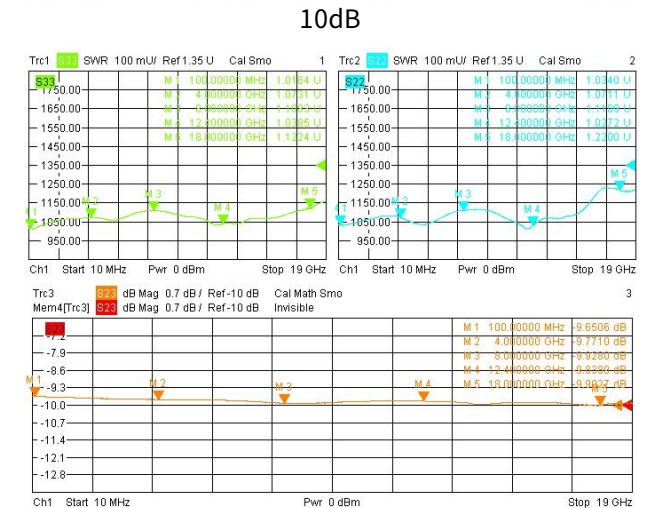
10dB

Trc1 S33 SWR 100 mU/ Ref 1.35 U Cal Smo 1

S33

| M 1 | 100.000000 MHz | 1.0164 U |
|---|---|---|
| M 2 | 4.000000 GHz | 1.0731 U |
| M 3 | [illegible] GHz | 1.1013 U |
| M 4 | 12.400000 GHz | 1.0385 U |
| M 5 | 18.000000 GHz | 1.1224 U |

1750.00
1650.00
1550.00
1450.00
1350.00
1250.00
1150.00
1050.00
950.00

M 1 M 2 M 3 M 4 M 5

Ch1 Start 10 MHz Pwr 0 dBm Stop 19 GHz

Trc2 S22 SWR 100 mU/ Ref 1.35 U Cal Smo 2

S22

| M 1 | 100.000000 MHz | 1.0340 U |
|---|---|---|
| M 2 | 4.000000 GHz | 1.0711 U |
| M 3 | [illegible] GHz | 1.1103 U |
| M 4 | 12.400000 GHz | 1.0372 U |
| M 5 | 18.000000 GHz | 1.2200 U |

1750.00
1650.00
1550.00
1450.00
1350.00
1250.00
1150.00
1050.00
950.00

M 1 M 2 M 3 M 4 M 5

Ch1 Start 10 MHz Pwr 0 dBm Stop 19 GHz

Trc3 S21 dB Mag 0.7 dB / Ref -10 dB Cal Math Smo 3
Mem4[Trc3] S23 dB Mag 0.7 dB / Ref -10 dB Invisible

S21

| M 1 | 100.000000 MHz | -9.6506 dB |
|---|---|---|
| M 2 | 4.000000 GHz | -9.7710 dB |
| M 3 | 8.000000 GHz | -9.9280 dB |
| M 4 | 12.400000 GHz | -9.8280 dB |
| M 5 | 18.000000 GHz | -9.9837 dB |

-7.2
-7.9
-8.6
-9.3
-10.0
-10.7
-11.4
-12.1
-12.8

M 1 M 2 M 3 M 4 M 5

Ch1 Start 10 MHz Pwr 0 dBm Stop 19 GHz